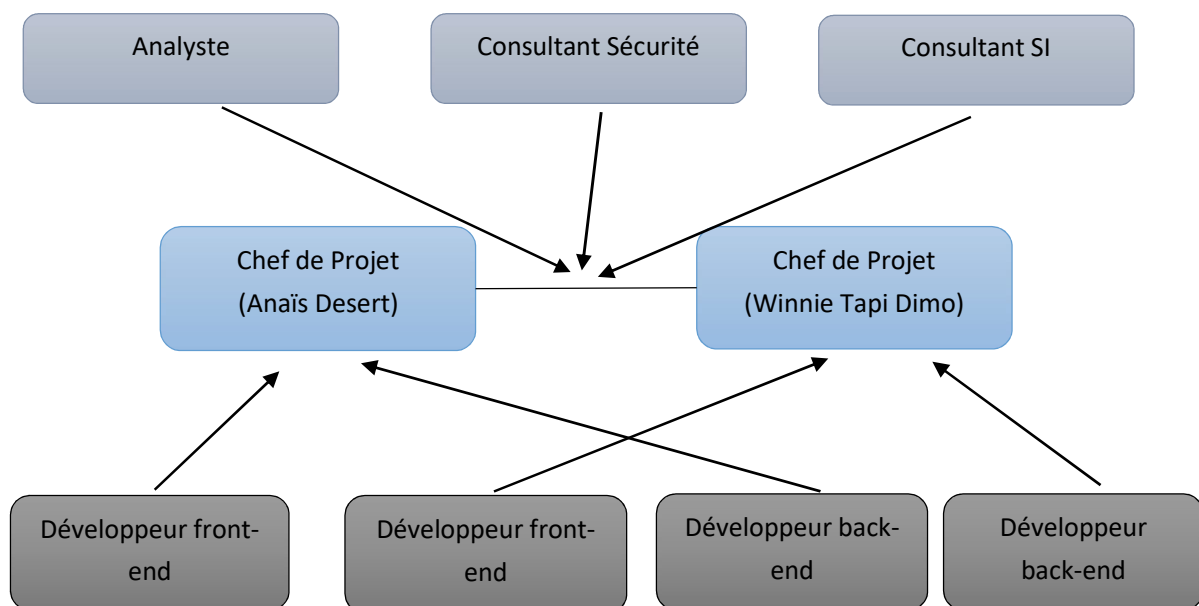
Analyste

Consultant Sécurité

Consultant SI

Chef de Projet (Anaïs Desert)

Chef de Projet (Winnie Tapi Dimo)

Développeur front-end

Développeur front-end

Développeur back-end

Développeur back-end